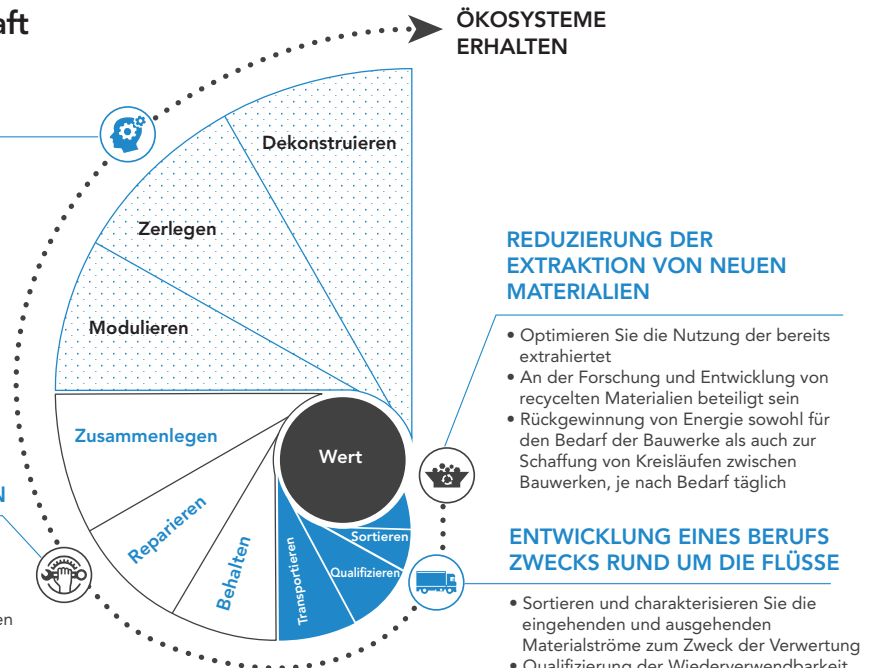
aft

ÖKOSYSTEME ERHALTEN

Dekonstruieren

Zerlegen

Modulieren

Zusammenlegen

Reparieren

Behalten

Transportieren

Qualifizieren

Sortieren

Wert

REDUZIERUNG DER EXTRAKTION VON NEUEN MATERIALIEN

• Optimieren Sie die Nutzung der bereits extrahiertet
• An der Forschung und Entwicklung von recycelten Materialien beteiligt sein
• Rückgewinnung von Energie sowohl für den Bedarf der Bauwerke als auch zur Schaffung von Kreisläufen zwischen Bauwerken, je nach Bedarf täglich

ENTWICKLUNG EINES BERUFS ZWECKS RUND UM DIE FLÜSSE

• Sortieren und charakterisieren Sie die eingehenden und ausgehenden Materialströme zum Zweck der Verwertung
• Qualifizierung der Wiederverwendbarkeit

N

en